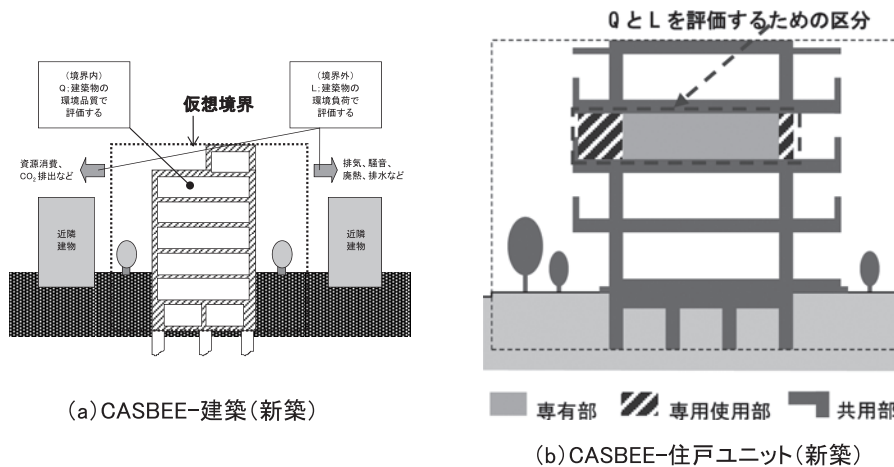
（境界内）
Q：建築物の環境品質で評価する

（境界外）
L：建築物の環境負荷で評価する

仮想境界

資源消費、$CO_2$排出など

排気、騒音、廃熱、排水など

近隣建物

近隣建物

(a) CASBEE-建築（新築）

QとLを評価するための区分

専有部　専用使用部　共用部

(b) CASBEE-住戸ユニット（新築）